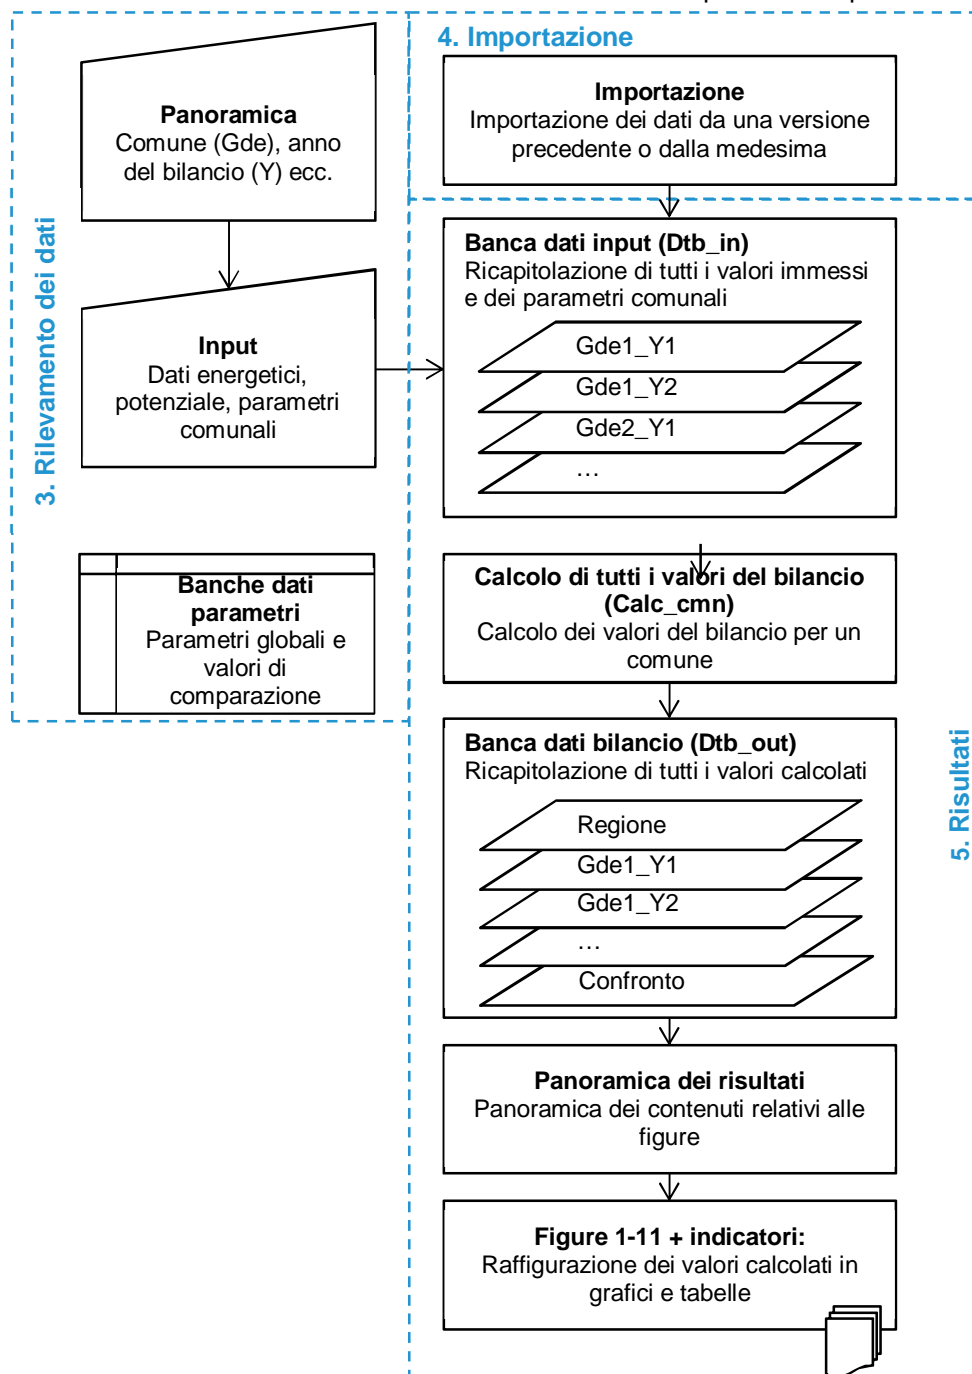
4. Importazione

Importazione
Importazione dei dati da una versione precedente o dalla medesima

3. Rilevamento dei dati

Panoramica
Comune (Gde), anno del bilancio (Y) ecc.

Input
Dati energetici, potenziale, parametri comunali

Banche dati parametri
Parametri globali e valori di comparazione

Banca dati input (Dtb_in)
Ricapitolazione di tutti i valori immessi e dei parametri comunali

Gde1_Y1
Gde1_Y2
Gde2_Y1
…

Calcolo di tutti i valori del bilancio (Calc_cmn)
Calcolo dei valori del bilancio per un comune

5. Risultati

Banca dati bilancio (Dtb_out)
Ricapitolazione di tutti i valori calcolati

Regione
Gde1_Y1
Gde1_Y2
…
Confronto

Panoramica dei risultati
Panoramica dei contenuti relativi alle figure

Figure 1-11 + indicatori:
Raffigurazione dei valori calcolati in grafici e tabelle